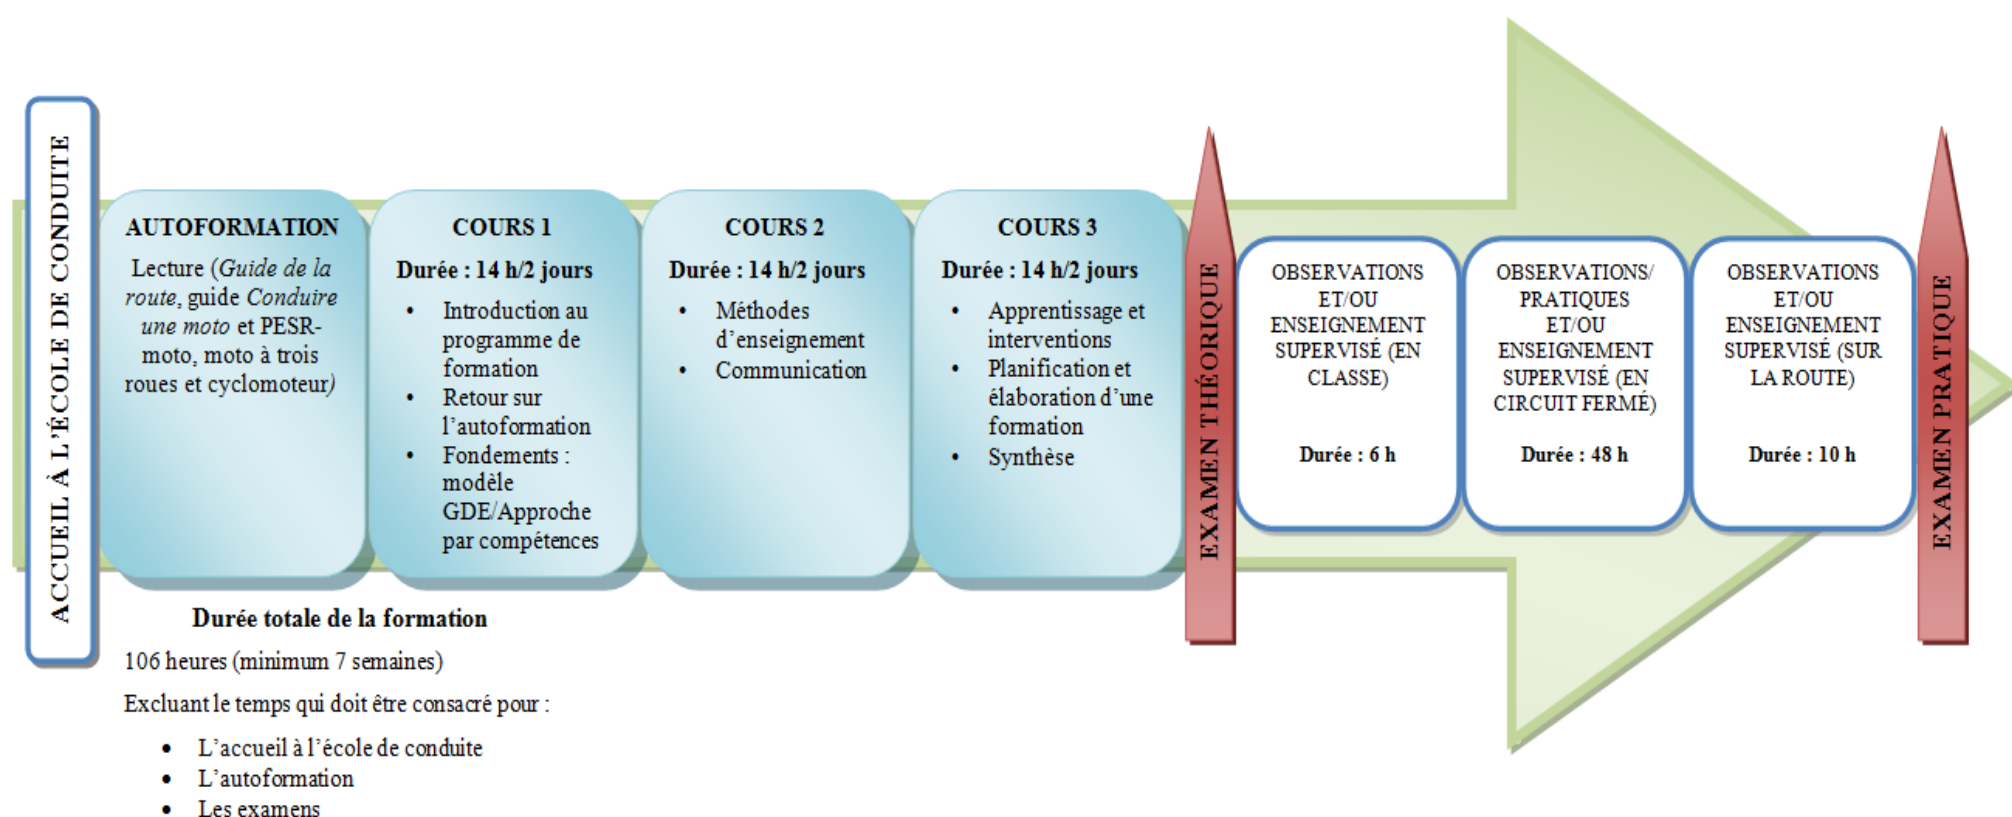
ACCUEIL À L'ÉCOLE DE CONDUITE

AUTOFORMATION

Lecture (*Guide de la route*, guide *Conduire une moto* et PESR-moto, moto à trois roues et cyclomoteur)

COURS 1

Durée : 14 h/2 jours

- Introduction au programme de formation
- Retour sur l'autoformation
- Fondements : modèle GDE/Approche par compétences

COURS 2

Durée : 14 h/2 jours

- Méthodes d'enseignement
- Communication

COURS 3

Durée : 14 h/2 jours

- Apprentissage et interventions
- Planification et élaboration d'une formation
- Synthèse

EXAMEN THÉORIQUE

OBSERVATIONS ET/OU ENSEIGNEMENT SUPERVISÉ (EN CLASSE)

Durée : 6 h

OBSERVATIONS/ PRATIQUES ET/OU ENSEIGNEMENT SUPERVISÉ (EN CIRCUIT FERMÉ)

Durée : 48 h

OBSERVATIONS ET/OU ENSEIGNEMENT SUPERVISÉ (SUR LA ROUTE)

Durée : 10 h

EXAMEN PRATIQUE

Durée totale de la formation

106 heures (minimum 7 semaines)

Excluant le temps qui doit être consacré pour :

- L'accueil à l'école de conduite
- L'autoformation
- Les examens